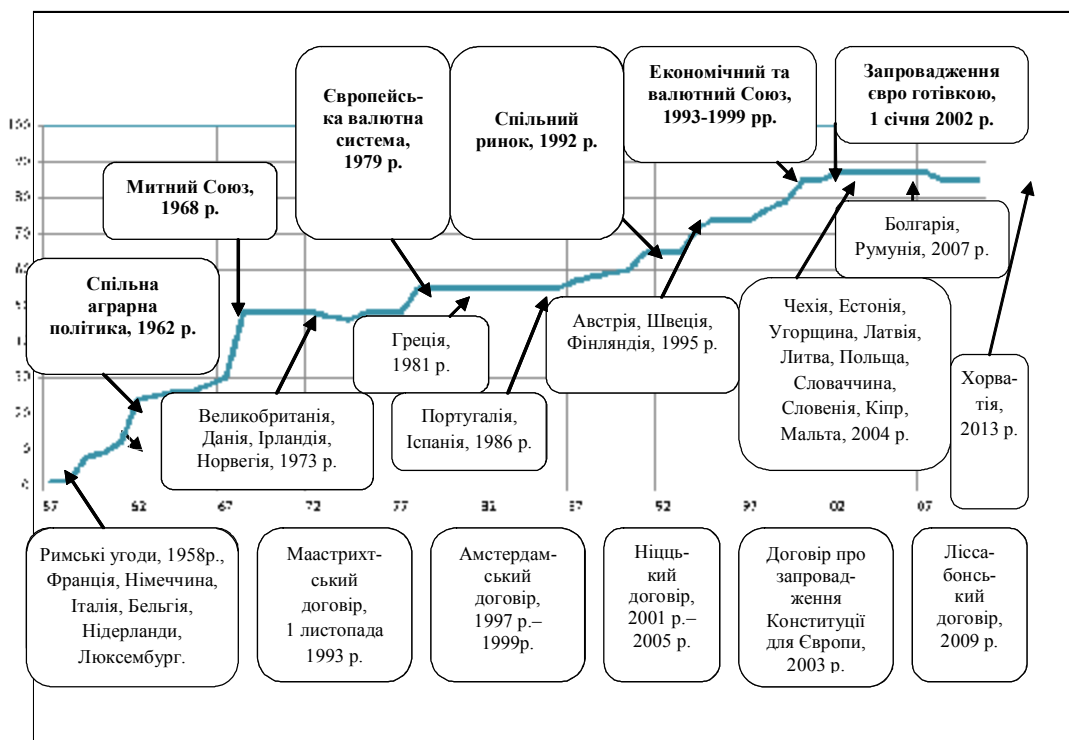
Спільна аграрна політика, 1962 р.

Митний Союз, 1968 р.

Європейська валютна система, 1979 р.

Спільний ринок, 1992 р.

Економічний та валютний Союз, 1993-1999 рр.

Запровадження євро готівкою, 1 січня 2002 р.

100
95
85
75
65
55
45
35
25
15
5

Великобританія, Данія, Ірландія, Норвегія, 1973 р.

Греція, 1981 р.

Португалія, Іспанія, 1986 р.

Австрія, Швеція, Фінляндія, 1995 р.

Чехія, Естонія, Угорщина, Латвія, Литва, Польща, Словаччина, Словенія, Кіпр, Мальта, 2004 р.

Болгарія, Румунія, 2007 р.

Хорватія, 2013 р.

57 62 67 72 77 81 87 92 97 02 07

Римські угоди, 1958р., Франція, Німеччина, Італія, Бельгія, Нідерланди, Люксембург.

Маастрихтський договір, 1 листопада 1993 р.

Амстердамський договір, 1997 р.– 1999р.

Ніццький договір, 2001 р.– 2005 р.

Договір про запровадження Конституції для Європи, 2003 р.

Ліссабонський договір, 2009 р.